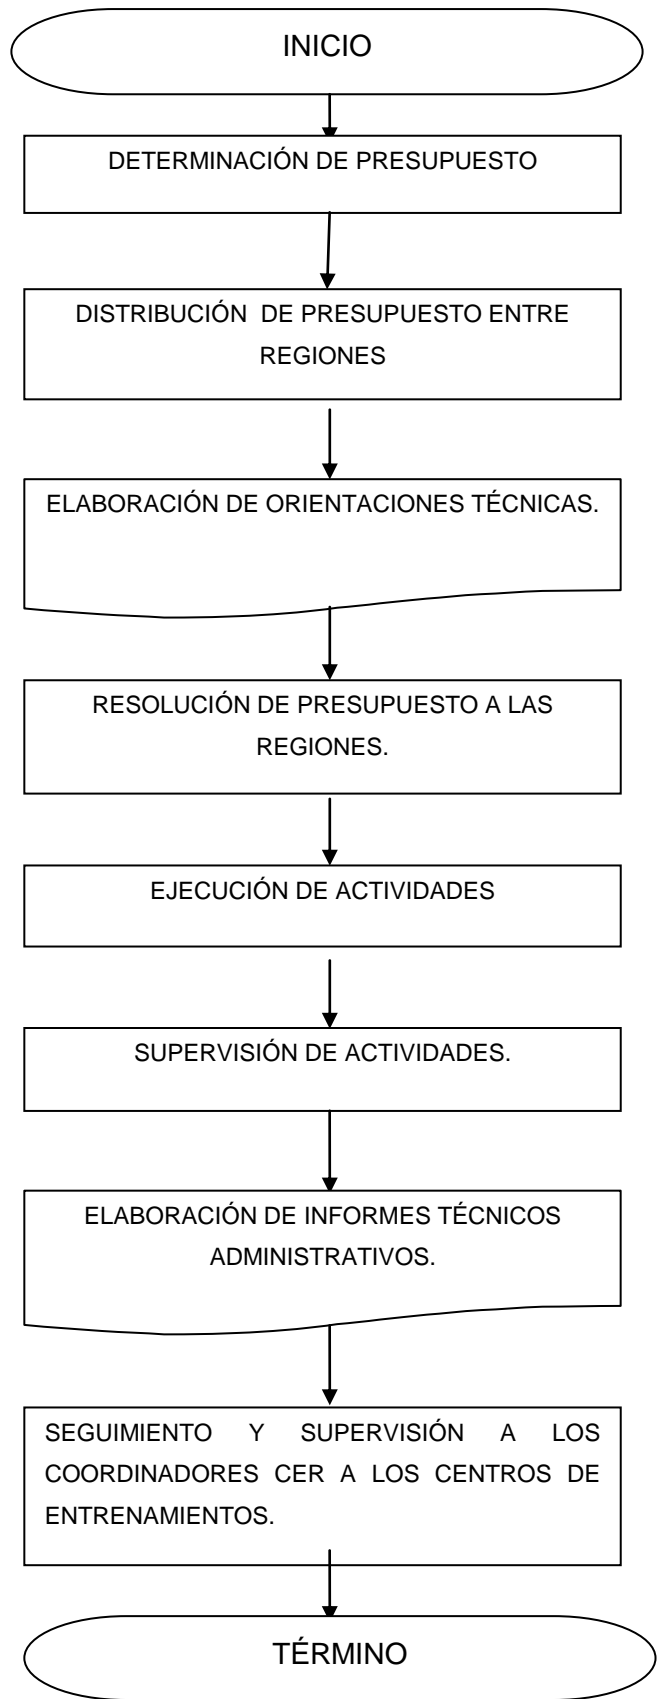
INICIO

DETERMINACIÓN DE PRESUPUESTO

DISTRIBUCIÓN DE PRESUPUESTO ENTRE REGIONES

ELABORACIÓN DE ORIENTACIONES TÉCNICAS.

RESOLUCIÓN DE PRESUPUESTO A LAS REGIONES.

EJECUCIÓN DE ACTIVIDADES

SUPERVISIÓN DE ACTIVIDADES.

ELABORACIÓN DE INFORMES TÉCNICOS ADMINISTRATIVOS.

SEGUIMIENTO Y SUPERVISIÓN A LOS COORDINADORES CER A LOS CENTROS DE ENTRENAMIENTOS.

TÉRMINO